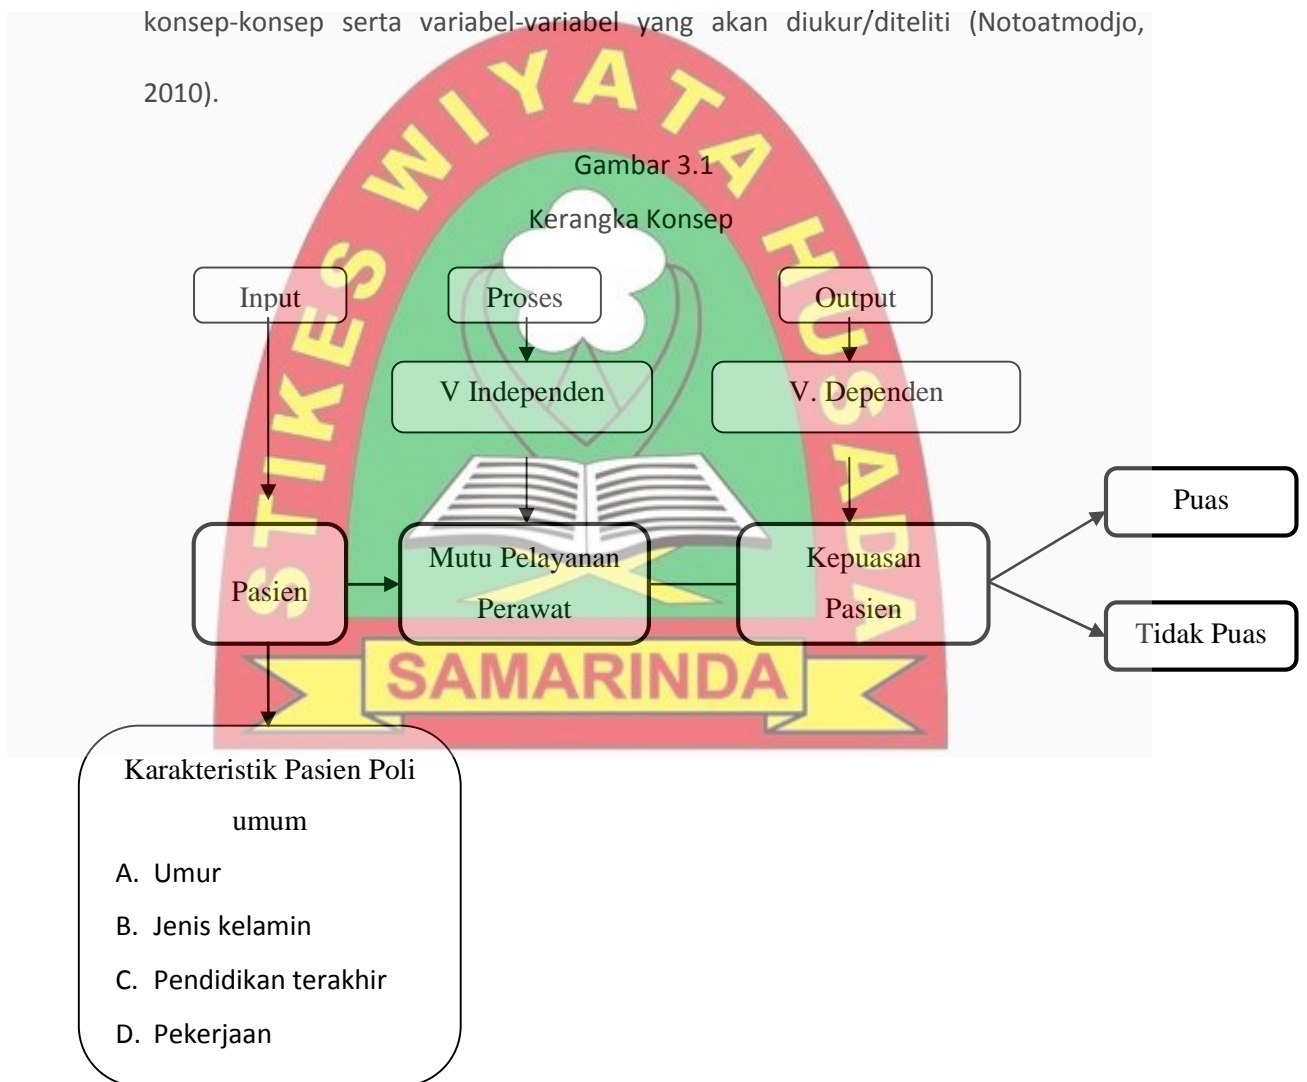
konsep-konsep serta variabel-variabel yang akan diukur/diteliti (Notoatmodjo, 2010).

Gambar 3.1

Kerangka Konsep

STIKES WIYATA HUSADA

Input

Proses

Output

V Independen

V. Dependen

Puas

Pasien

Mutu Pelayanan Perawat

Kepuasan Pasien

Tidak Puas

SAMARINDA

Karakteristik Pasien Poli umum

A. Umur

B. Jenis kelamin

C. Pendidikan terakhir

D. Pekerjaan